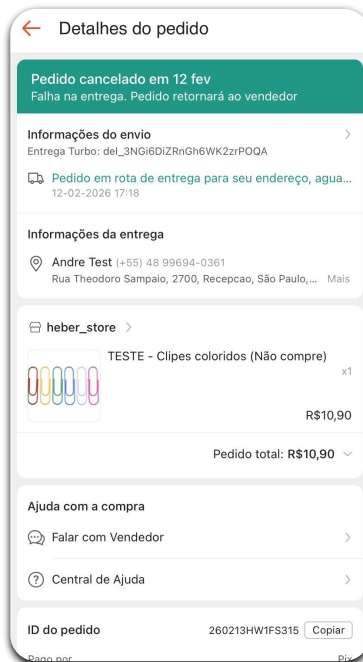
Detalhes do pedido

Pedido cancelado em 12 fev
Falha na entrega. Pedido retornará ao vendedor

Informações do envio
Entrega Turbo: del_3NGi6DiZRnGh6WK2zrPOQA

Pedido em rota de entrega para seu endereço, agua...
12-02-2026 17:18

Informações da entrega

Andre Test (+55) 48 99694-0361
Rua Theodoro Sampaio, 2700, Recepcao, São Paulo,... Mais

heber_store

TESTE - Clipes coloridos (Não compre)
x1
R$10,90

Pedido total: R$10,90

Ajuda com a compra

Falar com Vendedor

Central de Ajuda

ID do pedido 260213HW1FS315 Copiar

Pago por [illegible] Pix